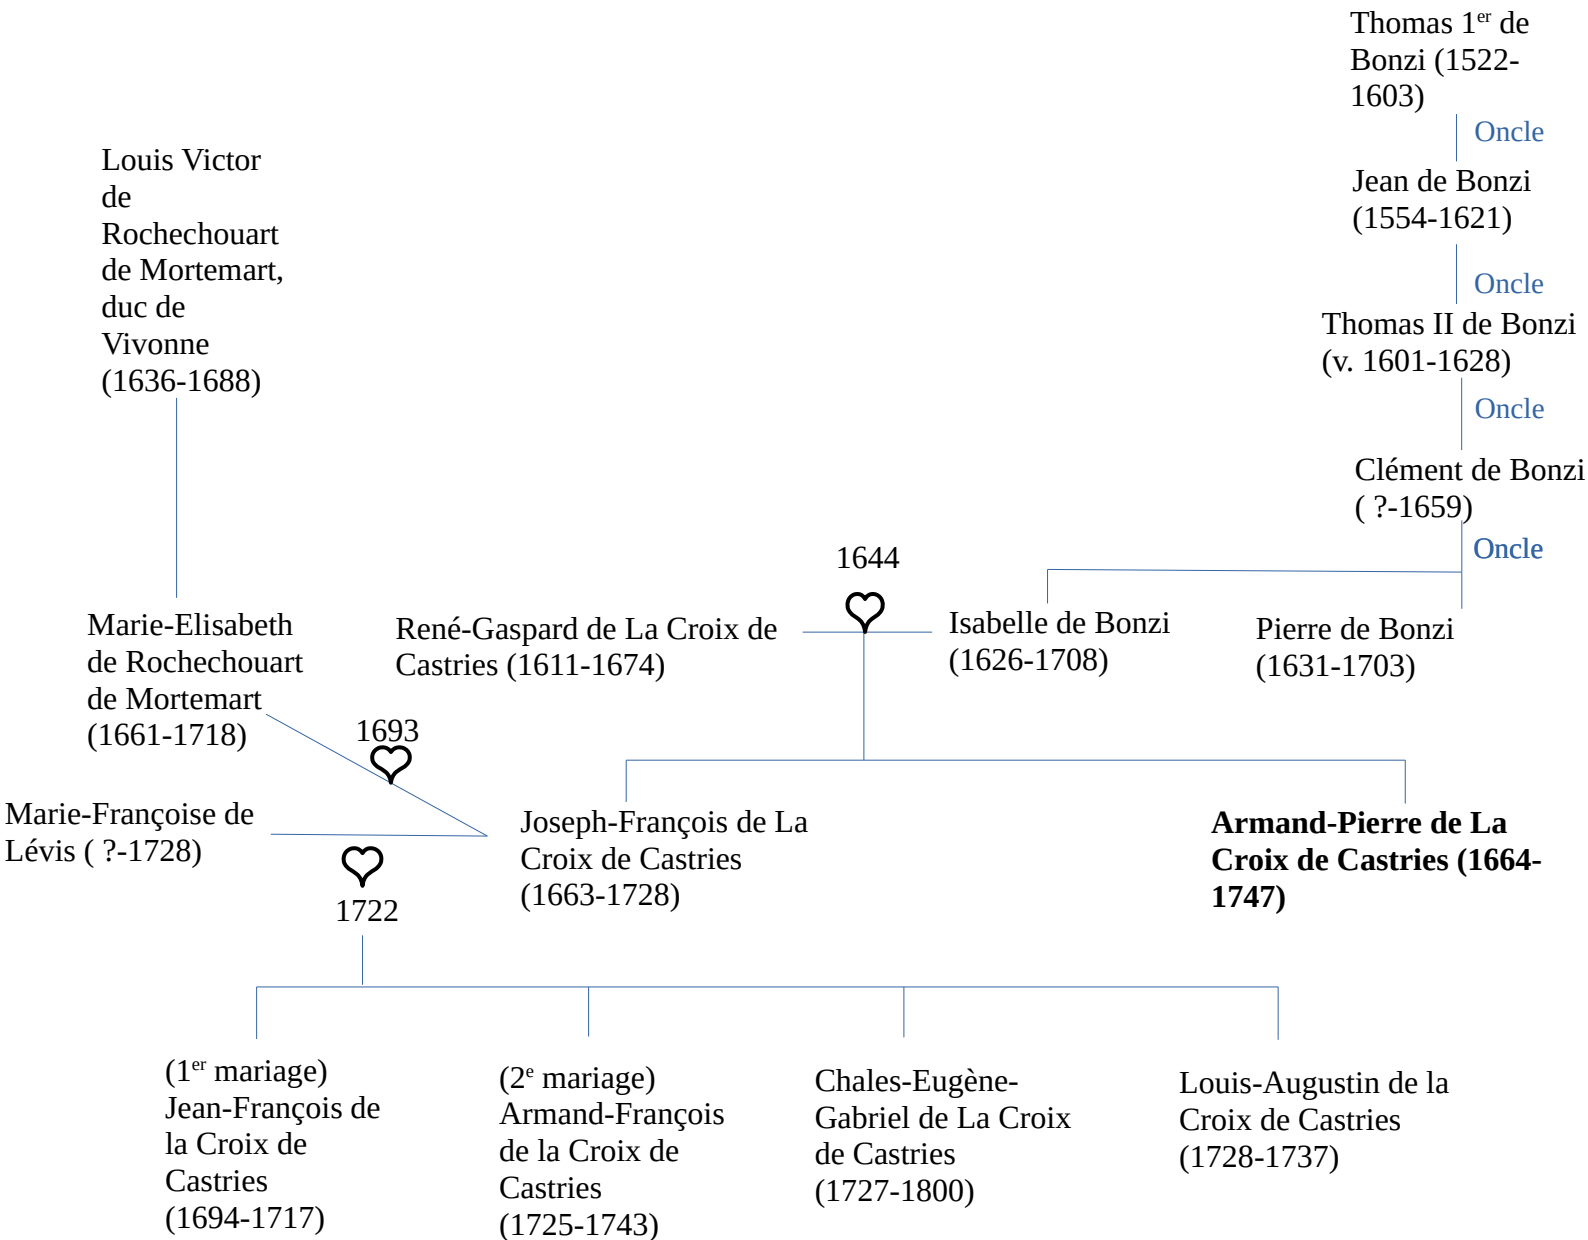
Thomas 1$^{er}$ de Bonzi (1522-1603)

Oncle

Jean de Bonzi (1554-1621)

Oncle

Thomas II de Bonzi (v. 1601-1628)

Oncle

Clément de Bonzi ( ?-1659)

Oncle

Louis Victor de Rochechouart de Mortemart, duc de Vivonne (1636-1688)

1644

Marie-Elisabeth de Rochechouart de Mortemart (1661-1718)

René-Gaspard de La Croix de Castries (1611-1674)

Isabelle de Bonzi (1626-1708)

Pierre de Bonzi (1631-1703)

1693

Marie-Françoise de Lévis ( ?-1728)

1722

Joseph-François de La Croix de Castries (1663-1728)

**Armand-Pierre de La Croix de Castries (1664-1747)**

(1$^{er}$ mariage) Jean-François de la Croix de Castries (1694-1717)

(2$^{e}$ mariage) Armand-François de la Croix de Castries (1725-1743)

Chales-Eugène-Gabriel de La Croix de Castries (1727-1800)

Louis-Augustin de la Croix de Castries (1728-1737)